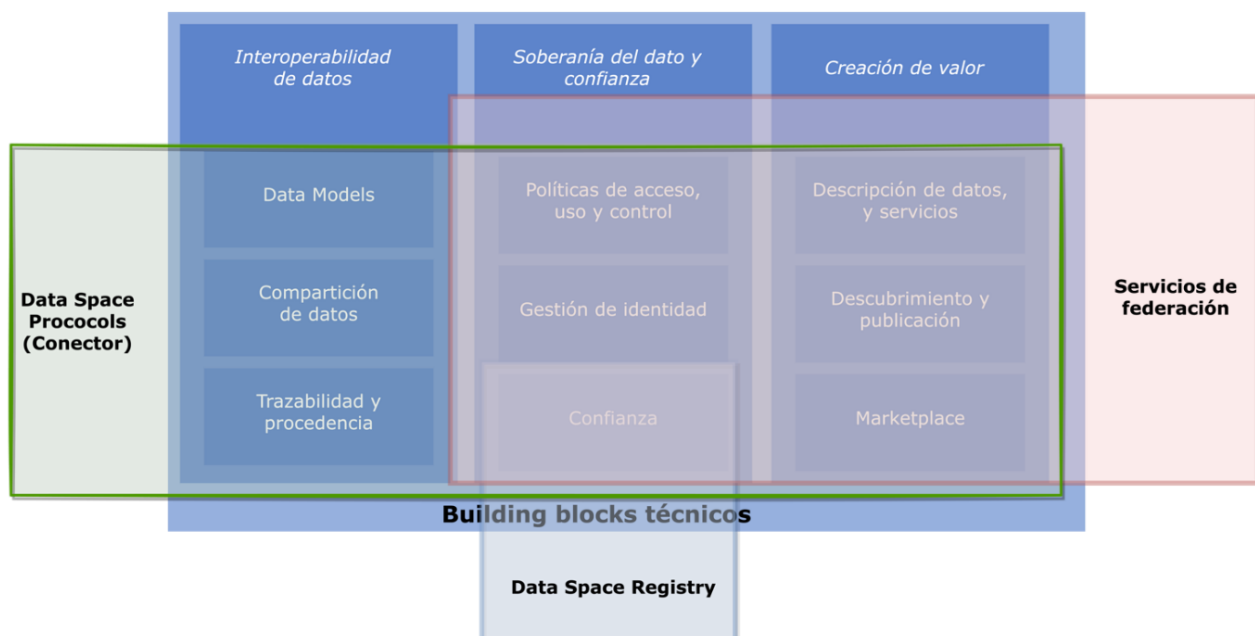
Interoperabilidad de datos

Soberanía del dato y confianza

Creación de valor

Data Space Prococols (Conector)

Data Models

Compartición de datos

Trazabilidad y procedencia

Políticas de acceso, uso y control

Gestión de identidad

Confianza

Descripción de datos, y servicios

Descubrimiento y publicación

Marketplace

Servicios de federación

Building blocks técnicos

Data Space Registry